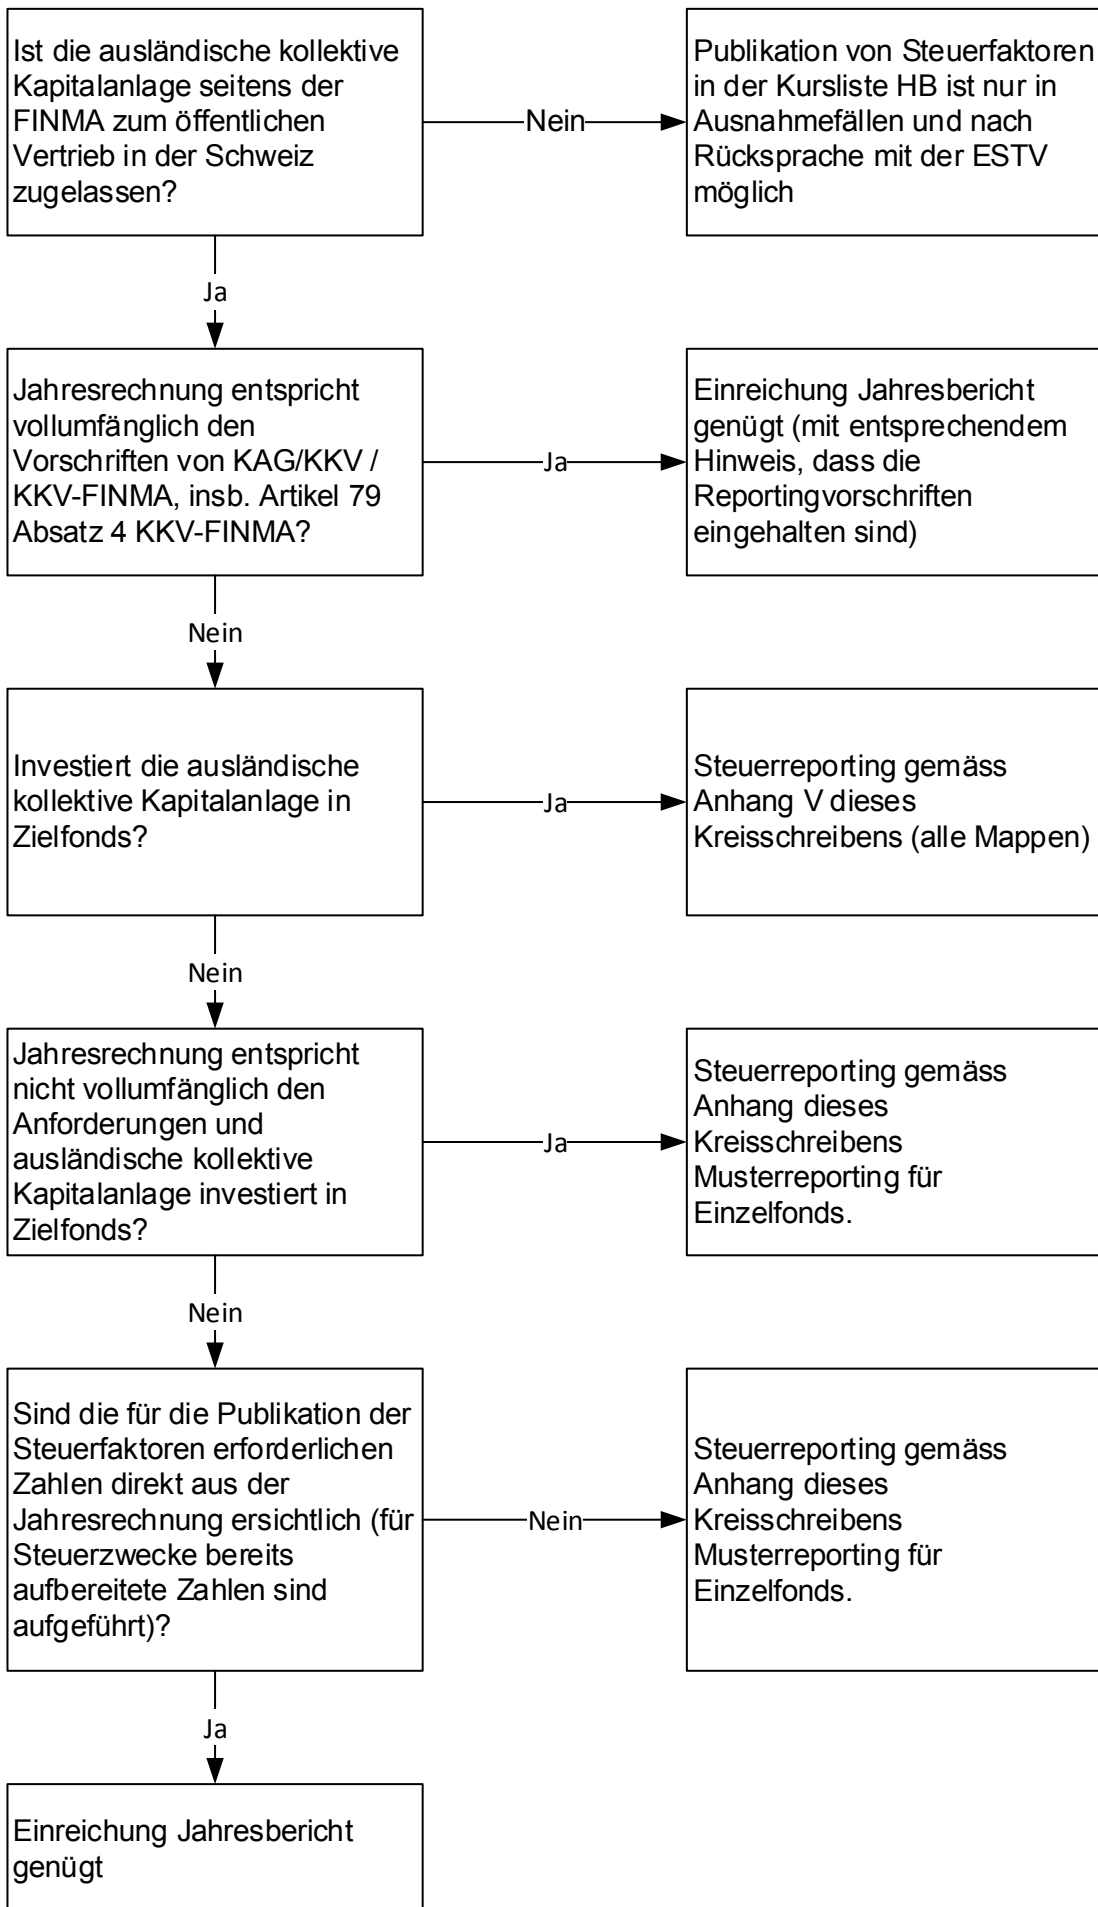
Ist die ausländische kollektive Kapitalanlage seitens der FINMA zum öffentlichen Vertrieb in der Schweiz zugelassen?

Nein

Publikation von Steuerfaktoren in der Kursliste HB ist nur in Ausnahmefällen und nach Rücksprache mit der ESTV möglich

Ja

Jahresrechnung entspricht vollumfänglich den Vorschriften von KAG/KKV / KKV-FINMA, insb. Artikel 79 Absatz 4 KKV-FINMA?

Ja

Einreichung Jahresbericht genügt (mit entsprechendem Hinweis, dass die Reportingvorschriften eingehalten sind)

Nein

Investiert die ausländische kollektive Kapitalanlage in Zielfonds?

Ja

Steuerreporting gemäss Anhang V dieses Kreisschreibens (alle Mappen)

Nein

Jahresrechnung entspricht nicht vollumfänglich den Anforderungen und ausländische kollektive Kapitalanlage investiert in Zielfonds?

Ja

Steuerreporting gemäss Anhang dieses Kreisschreibens Musterreporting für Einzelfonds.

Nein

Sind die für die Publikation der Steuerfaktoren erforderlichen Zahlen direkt aus der Jahresrechnung ersichtlich (für Steuerzwecke bereits aufbereitete Zahlen sind aufgeführt)?

Nein

Steuerreporting gemäss Anhang dieses Kreisschreibens Musterreporting für Einzelfonds.

Ja

Einreichung Jahresbericht genügt